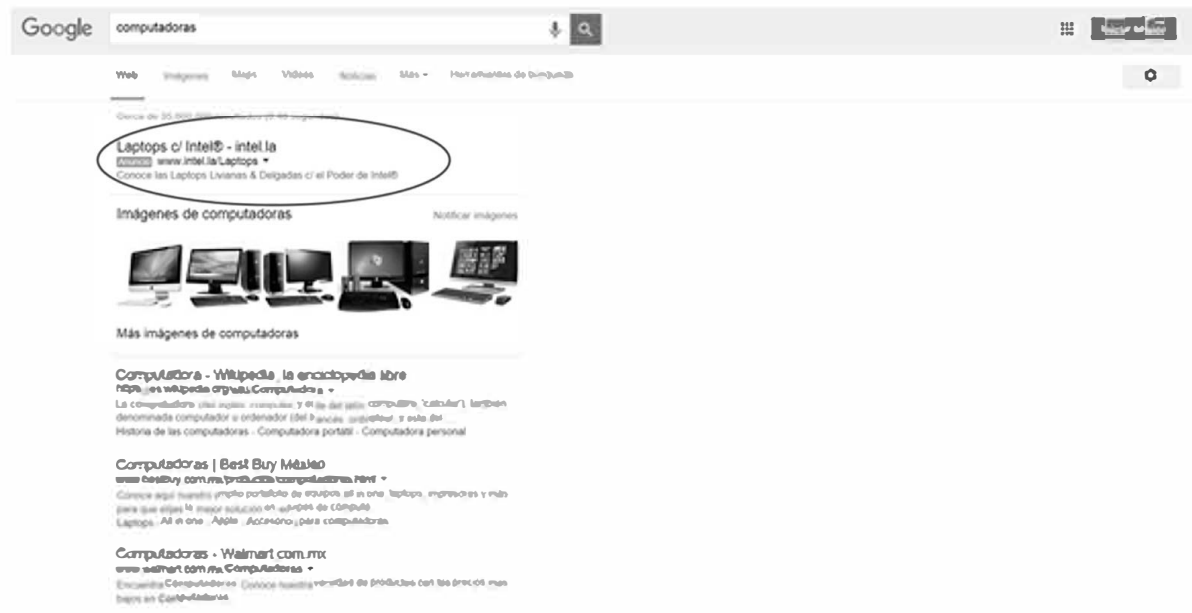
Google computadoras

Iniciar sesión

Web Imágenes Maps Videos Noticias Más ▾ Herramientas de búsqueda

Cerca de 35.000.000 resultados (0,40 segundos)

Laptops c/ Intel® - intel.la
Anuncio www.intel.la/Laptops ▾
Conoce las Laptops Livianas & Delgadas c/ el Poder de Intel®

Imágenes de computadoras Notificar imágenes

Más imágenes de computadoras

Computadora - Wikipedia, la enciclopedia libre
https://es.wikipedia.org/wiki/Computadora ▾
La computadora (del inglés: computer y este del latín computare, 'calcular'), también denominada computador u ordenador (del francés ordinateur; y este del
Historia de las computadoras · Computadora portátil · Computadora personal

Computadoras | Best Buy México
www.bestbuy.com.mx/productos/computadoras.html ▾
Conoce aquí nuestro amplio portafolio de equipos all in one, laptops, impresoras y más para que elijas la mejor solución en equipos de cómputo.
Laptops · All in one · Apple · Accesorios para computadoras

Computadoras - Walmart.com.mx
www.walmart.com.mx/Computadoras ▾
Encuentra Computadoras. Conoce nuestra variedad de productos con los precios más bajos en Computadoras.